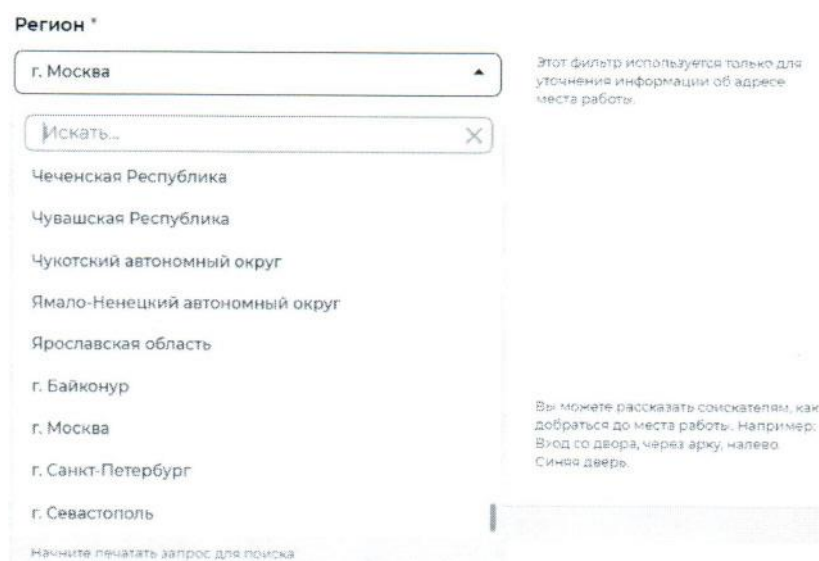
Регион *

г. Москва

Этот фильтр используется только для уточнения информации об адресе места работы.

Искать...

Чеченская Республика

Чувашская Республика

Чукотский автономный округ

Ямало-Ненецкий автономный округ

Ярославская область

г. Байконур

г. Москва

г. Санкт-Петербург

г. Севастополь

Начните печатать запрос для поиска

Вы можете рассказать соискателям, как добраться до места работы. Например: Вход со двора, через арку, налево. Синяя дверь.